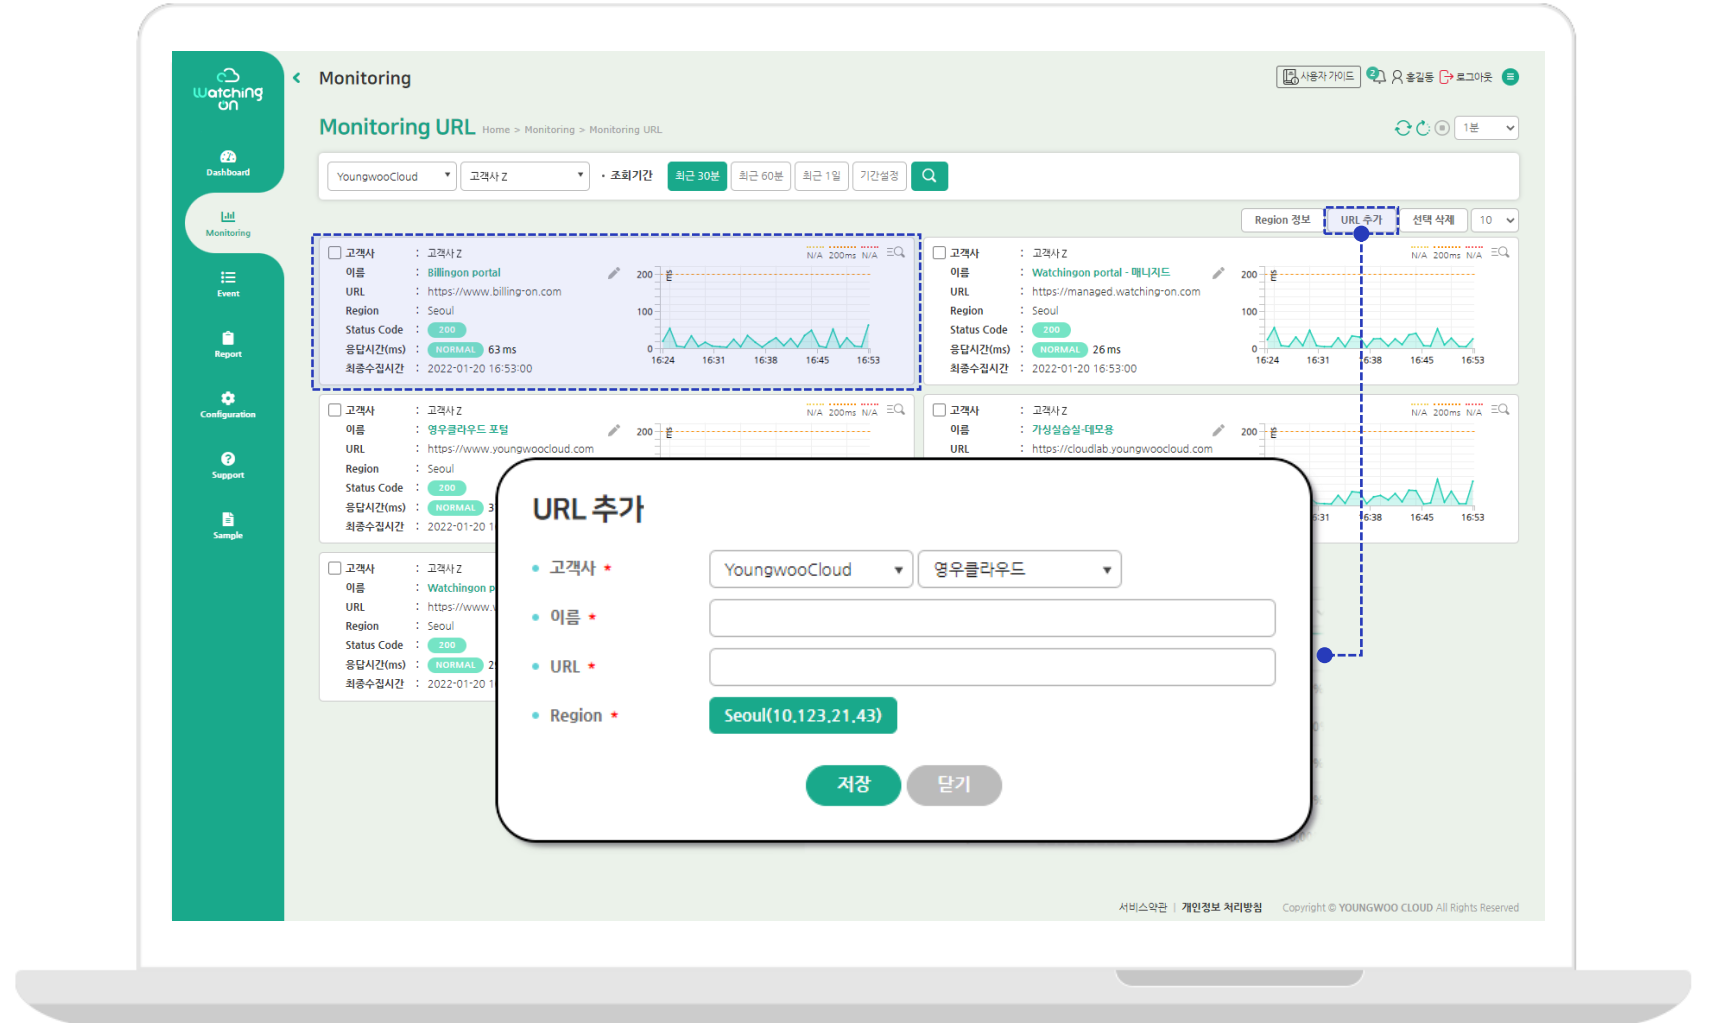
Watching on

Dashboard

Monitoring

Event

Report

Configuration

Support

Sample

Monitoring

사용자가이드 홍길동 로그아웃

Monitoring URL Home > Monitoring > Monitoring URL

1분

YoungwooCloud 고객사 Z · 조회기간 최근 30분 최근 60분 최근 1일 기간설정

Region 정보 URL 추가 선택 삭제 10

| | | |
|---|---|---|
| 고객사 | : | 고객사 Z |
| 이름 | : | Billingon portal |
| URL | : | https://www.billing-on.com |
| Region | : | Seoul |
| Status Code | : | 200 |
| 응답시간(ms) | : | NORMAL 63 ms |
| 최종수집시간 | : | 2022-01-20 16:53:00 |

N/A 200ms N/A
200
100
0
16:24 16:31 16:38 16:45 16:53

| | | |
|---|---|---|
| 고객사 | : | 고객사 Z |
| 이름 | : | Watchingon portal - 매니지드 |
| URL | : | https://managed.watching-on.com |
| Region | : | Seoul |
| Status Code | : | 200 |
| 응답시간(ms) | : | NORMAL 26 ms |
| 최종수집시간 | : | 2022-01-20 16:53:00 |

N/A 200ms N/A
200
100
0
16:24 16:31 16:38 16:45 16:53

| | | |
|---|---|---|
| 고객사 | : | 고객사 Z |
| 이름 | : | 영우클라우드 포털 |
| URL | : | https://www.youngwoocloud.com |
| Region | : | Seoul |
| Status Code | : | 200 |
| 응답시간(ms) | : | NORMAL 3 |
| 최종수집시간 | : | 2022-01-20 1 |

N/A 200ms N/A
200

| | | |
|---|---|---|
| 고객사 | : | 고객사 Z |
| 이름 | : | 가상실습실-데모용 |
| URL | : | https://cloudlab.youngwoocloud.com |

N/A 200ms N/A
200
:31 16:38 16:45 16:53

| | | |
|---|---|---|
| 고객사 | : | 고객사 Z |
| 이름 | : | Watchingon p |
| URL | : | https://www. |
| Region | : | Seoul |
| Status Code | : | 200 |
| 응답시간(ms) | : | NORMAL 2 |
| 최종수집시간 | : | 2022-01-20 1 |

URL 추가

• 고객사 * YoungwooCloud 영우클라우드

• 이름 *

• URL *

• Region * Seoul(10.123.21.43)

저장 닫기

서비스약관 | 개인정보 처리방침 Copyright © YOUNGWOO CLOUD All Rights Reserved